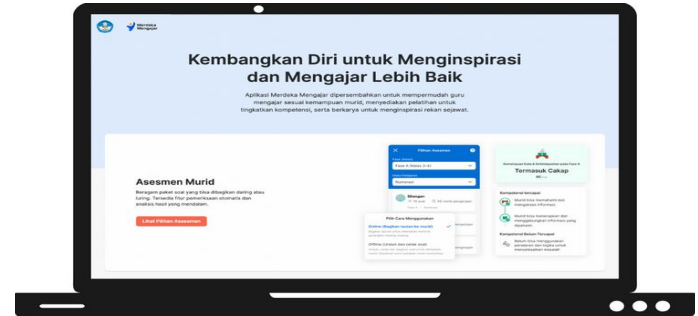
Merdeka Mengajar

Kembangkan Diri untuk Menginspirasi dan Mengajar Lebih Baik

Aplikasi Merdeka Mengajar dipersembahkan untuk mempermudah guru mengajar sesuai kemampuan murid, menyediakan pelatihan untuk tingkatkan kompetensi, serta berkarya untuk menginspirasi rekan sejawat.

Asesmen Murid

Beragam paket soal yang bisa dibagikan daring atau luring. Tersedia fitur pemeriksaan otomatis dan analisis hasil yang mendalam.

Lihat Pilihan Asesmen

Pilihan Asesmen

Fase A (Kelas 1-2)

Numerasi

Bilangan

Pilih Cara Menggunakan

Online (Bagikan tautan ke murid)

Offline (Unduh dan cetak soal)

Termasuk Cakap

Kompetensi tercapai

Kompetensi Belum Tercapai